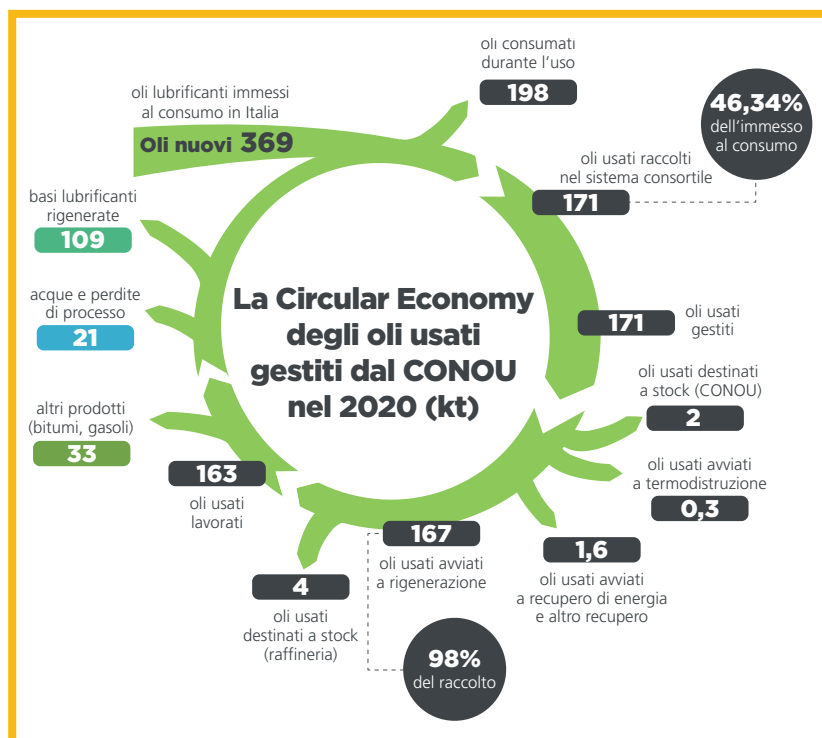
La Circular Economy degli oli usati gestiti dal CONOU nel 2020 (kt)

oli lubrificanti immessi al consumo in Italia
Oli nuovi 369

oli consumati durante l'uso
198

46,34%
dell'immesso al consumo

oli usati raccolti nel sistema consortile
171

171
oli usati gestiti

oli usati destinati a stock (CONOU)
2

oli usati avviati a termodistruzione
0,3

1,6
oli usati avviati a recupero di energia e altro recupero

167
oli usati avviati a rigenerazione

98%
del raccolto

4
oli usati destinati a stock (raffineria)

163
oli usati lavorati

altri prodotti (bitumi, gasoli)
33

acque e perdite di processo
21

basi lubrificanti rigenerate
109